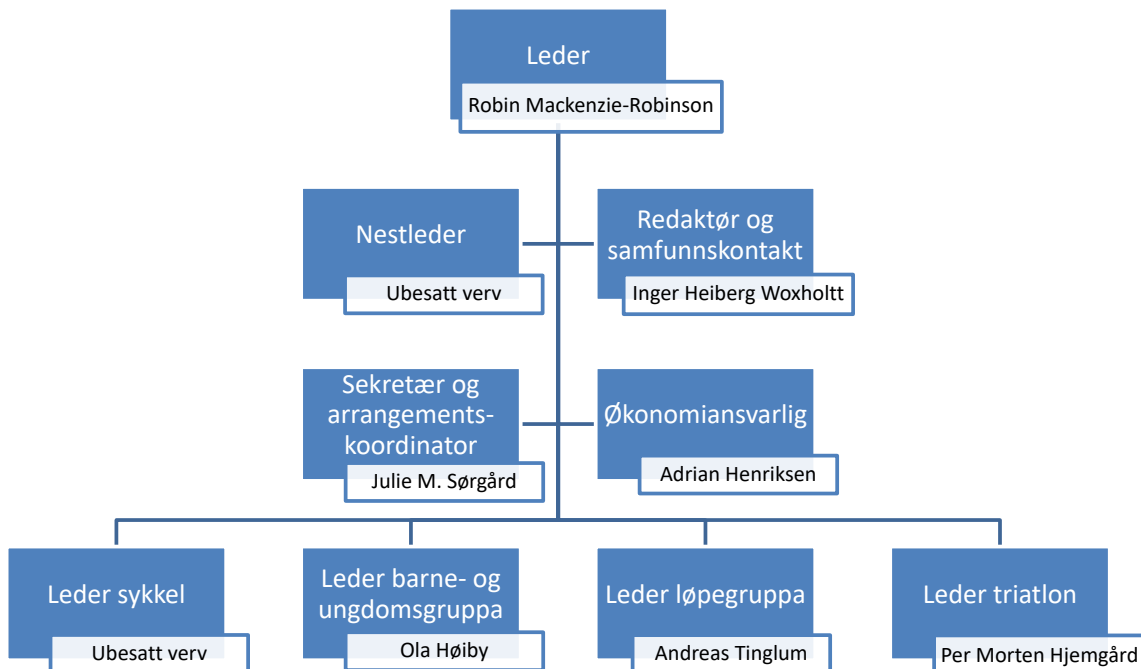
Leder
Robin Mackenzie-Robinson

Nestleder
Ubesatt verv

Redaktør og samfunnskontakt
Inger Heiberg Woxholtt

Sekretær og arrangementskoordinator
Julie M. Sørgård

Økonomiansvarlig
Adrian Henriksen

Leder sykkel
Ubesatt verv

Leder barne- og ungdomsgruppa
Ola Høiby

Leder løpegruppa
Andreas Tinglum

Leder triatlon
Per Morten Hjemgård